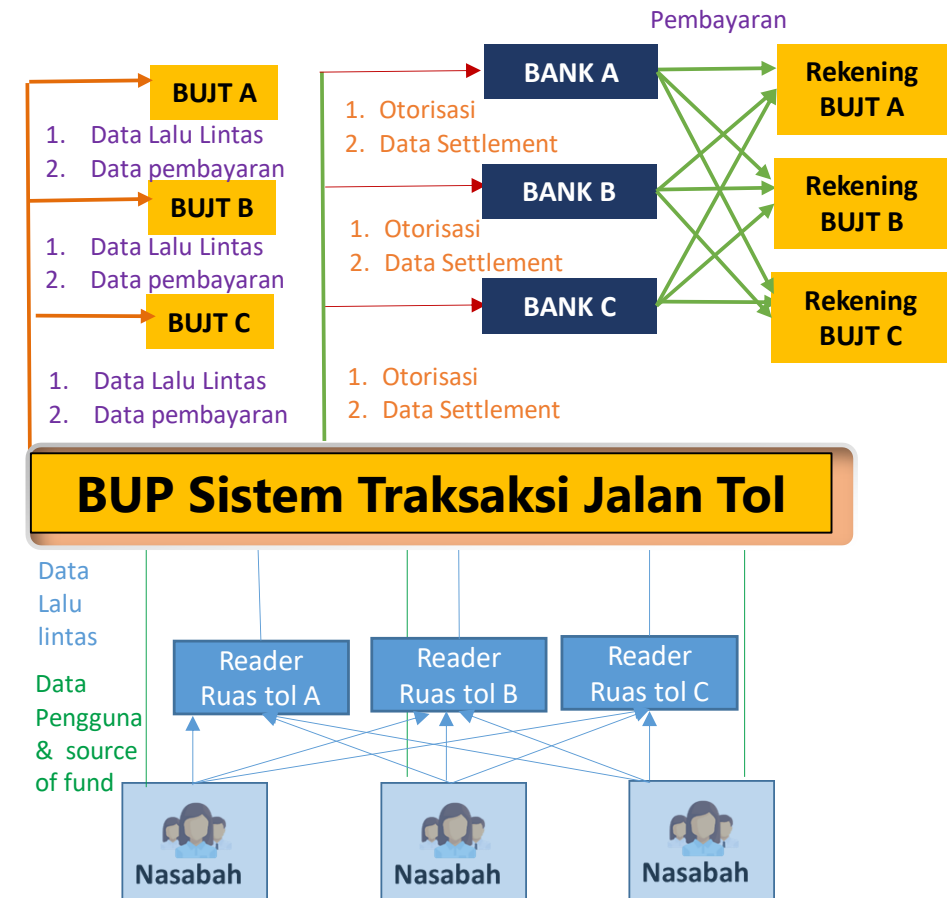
Pembayaran

BUJT A
1. Data Lalu Lintas
2. Data pembayaran

BUJT B
1. Data Lalu Lintas
2. Data pembayaran

BUJT C
1. Data Lalu Lintas
2. Data pembayaran

BANK A
1. Otorisasi
2. Data Settlement

BANK B
1. Otorisasi
2. Data Settlement

BANK C
1. Otorisasi
2. Data Settlement

Rekening BUJT A

Rekening BUJT B

Rekening BUJT C

BUP Sistem Traksaksi Jalan Tol

Data Lalu lintas

Data Pengguna & source of fund

Reader Ruas tol A

Reader Ruas tol B

Reader Ruas tol C

Nasabah

Nasabah

Nasabah